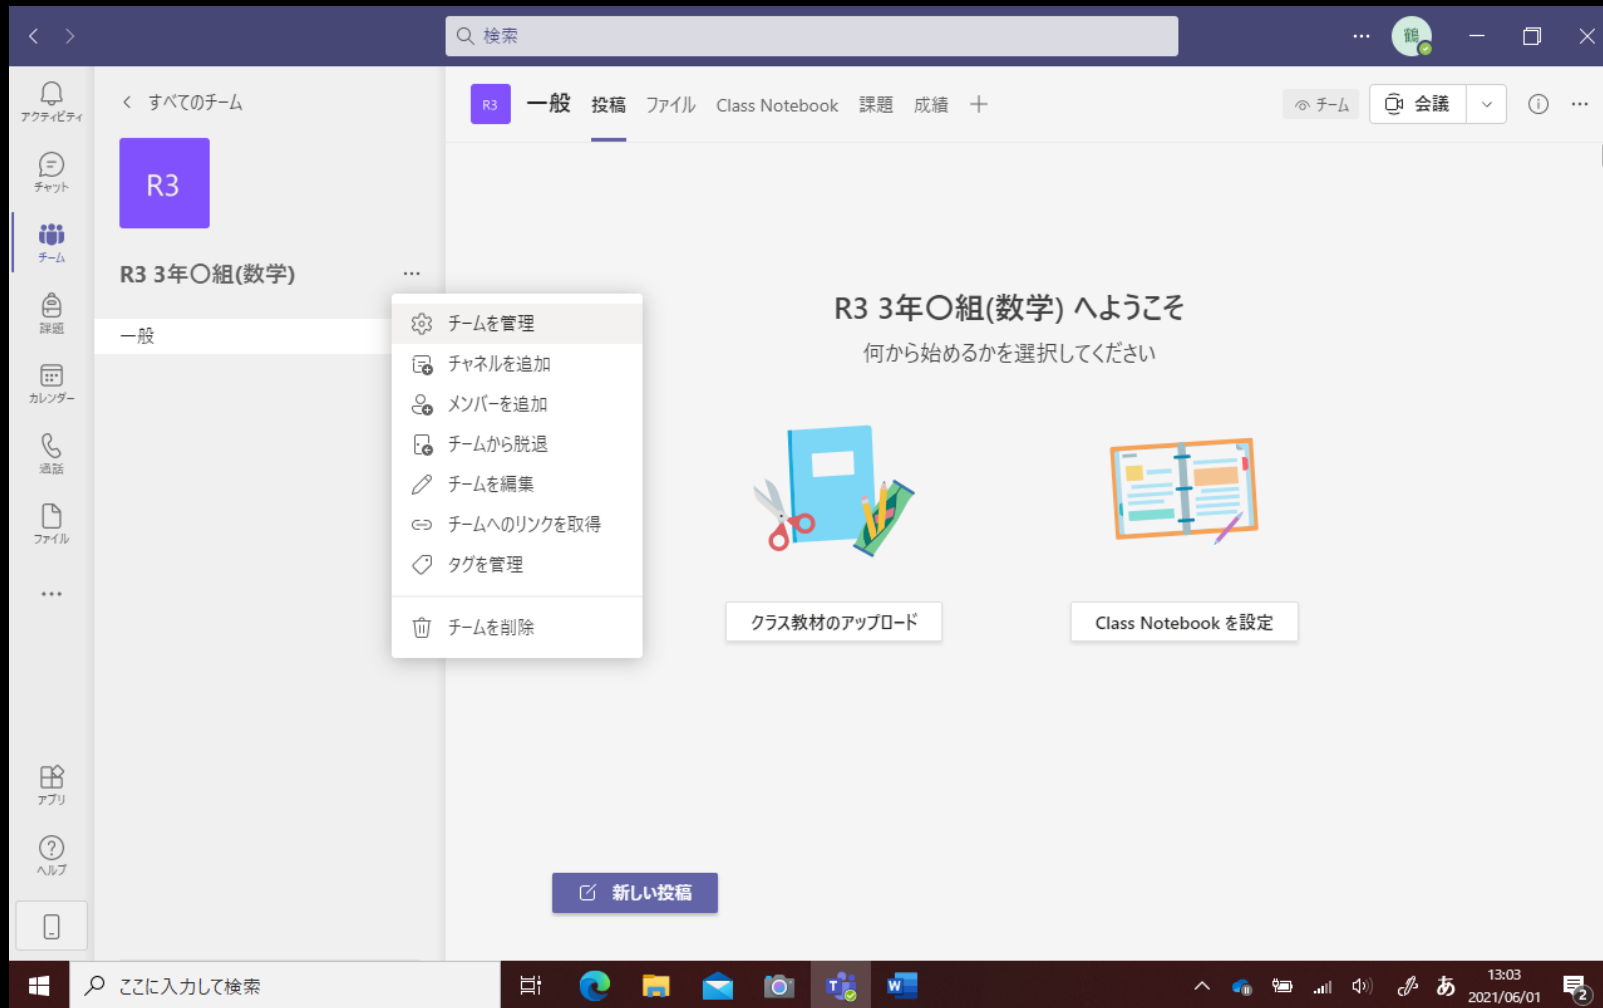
検索

鶴

アクティビティ
チャット
チーム
課題
カレンダー
通話
ファイル
...
アプリ
ヘルプ

すべてのチーム

R3

R3 3年〇組(数学) ...

一般

チームを管理
チャネルを追加
メンバーを追加
チームから脱退
チームを編集
チームへのリンクを取得
タグを管理
チームを削除

R3 一般 投稿 ファイル Class Notebook 課題 成績 +

チーム 会議

R3 3年〇組(数学) へようこそ
何から始めるかを選択してください

クラス教材のアップロード

Class Notebook を設定

新しい投稿

ここに入力して検索

あ 13:03 2021/06/01 2